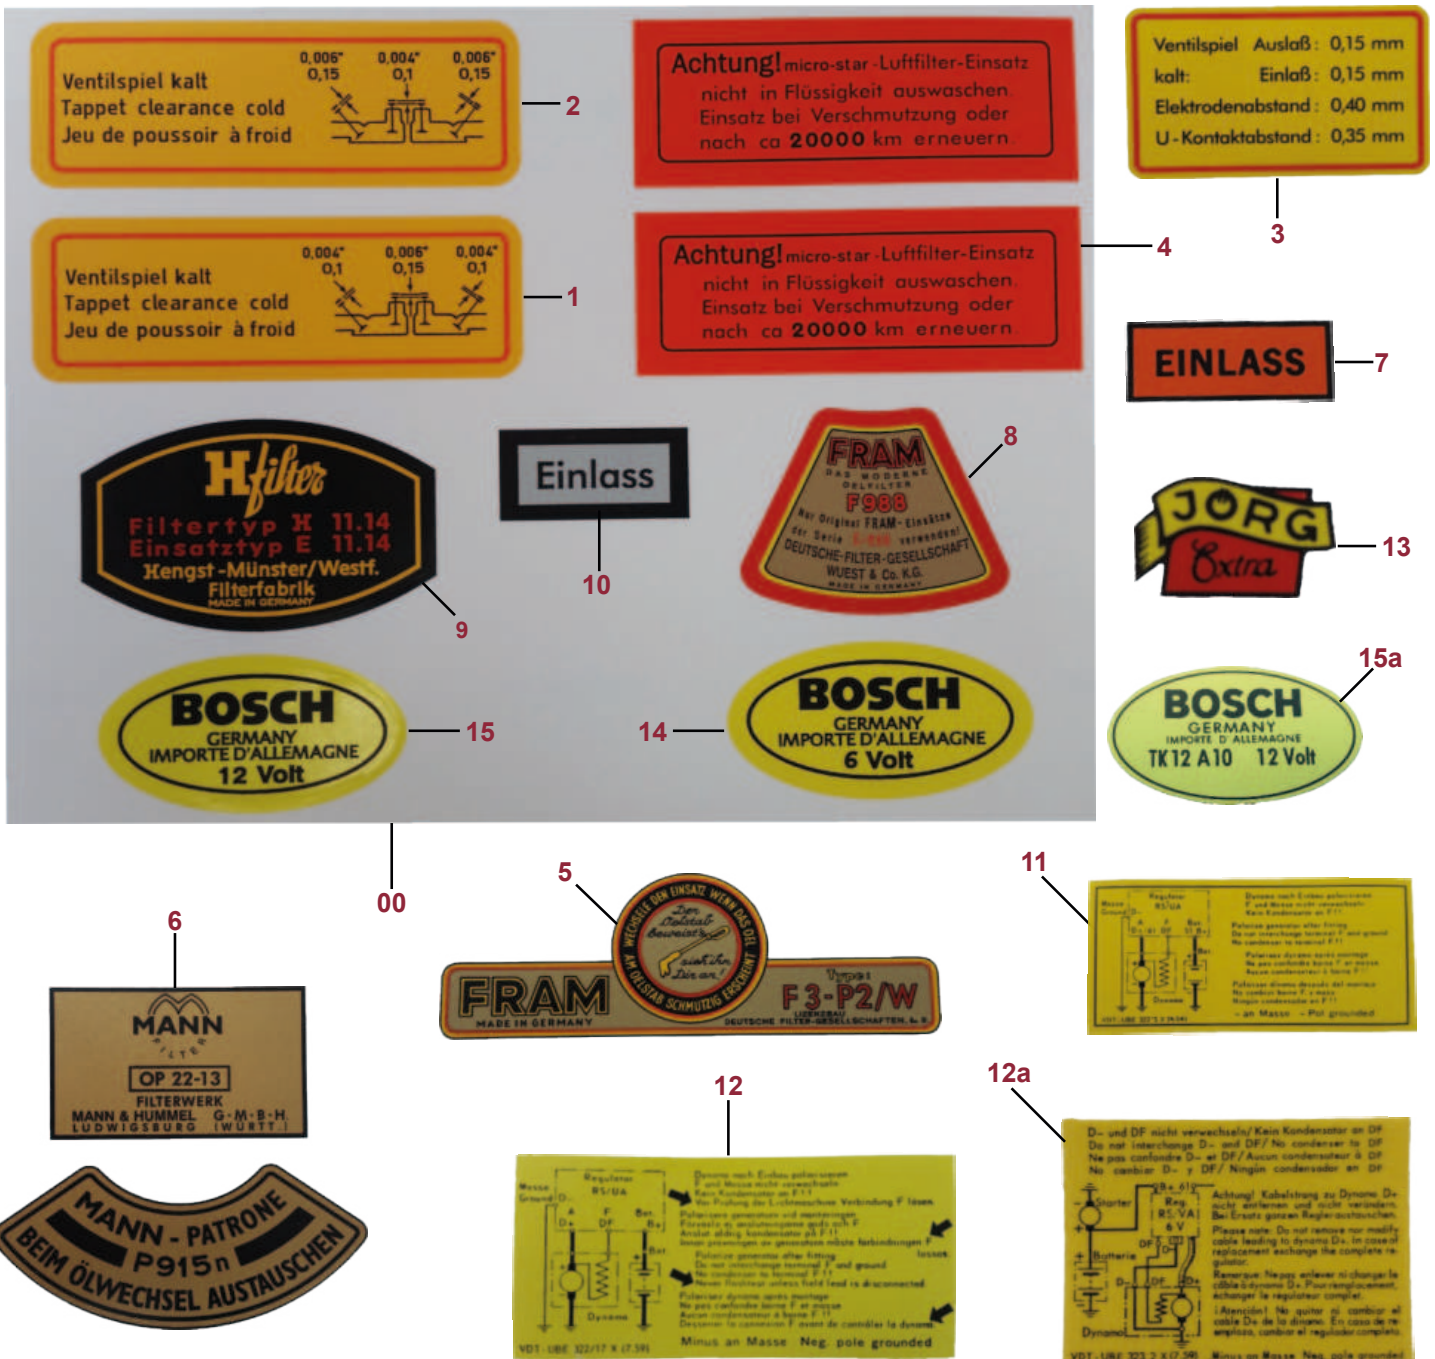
Ventilspiel kalt
Tappet clearance cold
Jeu de poussoir à froid
0,006" 0,15
0,004" 0,1
0,006" 0,15

2

Achtung! micro-star-Luftfilter-Einsatz nicht in Flüssigkeit auswaschen. Einsatz bei Verschmutzung oder nach ca 20000 km erneuern.

Ventilspiel Auslaß: 0,15 mm
kalt: Einlaß: 0,15 mm
Elektrodenabstand: 0,40 mm
U-Kontaktabstand: 0,35 mm

3

Ventilspiel kalt
Tappet clearance cold
Jeu de poussoir à froid
0,004" 0,1
0,006" 0,15
0,004" 0,1

1

Achtung! micro-star-Luftfilter-Einsatz nicht in Flüssigkeit auswaschen. Einsatz bei Verschmutzung oder nach ca 20000 km erneuern.

4

EINLASS

7

Hfilter
Filtertyp H 11.14
Einsatztyp E 11.14
Hengst-Münster/Westf.
Filterfabrik
MADE IN GERMANY

9

Einlass

10

FRAM
DAS MODERNE OELFILTER
F988
Nur Original FRAM-Einsätze der Serie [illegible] verwenden!
DEUTSCHE-FILTER-GESELLSCHAFT
WUEST & Co. K.G.
MADE IN GERMANY

8

JÖRG
Extra

13

BOSCH
GERMANY
IMPORTE D'ALLEMAGNE
12 Volt

15

14

BOSCH
GERMANY
IMPORTE D'ALLEMAGNE
6 Volt

15a

BOSCH
GERMANY
IMPORTE D'ALLEMAGNE
TK12 A10 12 Volt

00

5

WECHSELE DEN EINSATZ WENN DAS OEL AM OELSTAB SCHMUTZIG ERSCHEINT
Der Oelstab beweist's sieh ihn Dir an!
FRAM
MADE IN GERMANY
Type:
F3-P2/W
DEUTSCHE FILTER-GESELLSCHAFTEN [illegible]

11

6

MANN
FILTER
OP 22-13
FILTERWERK
MANN & HUMMEL G-M-B-H
LUDWIGSBURG (WÜRTT.)

MANN - PATRONE
P915n
BEIM ÖLWECHSEL AUSTAUSCHEN

12

Regulator RS/UA
Masse Ground
Dynamo
Minus an Masse Neg. pole grounded
VDT-UBE 322/17 K (7.59)

12a

D- und DF nicht verwechseln/ Kein Kondensator an DF
Do not interchange D- and DF/ No condenser to DF
Ne pas confondre D- et DF/ Aucun condensateur à DF
No cambiar D- y DF/ Ningún condensador en DF
Starter
Batterie
Dynamo
Achtung! Kabelstrang zu Dynamo D+ nicht entfernen und nicht verändern. Bei Ersatz ganzen Regler austauschen.
Minus an Masse Neg. pole grounded